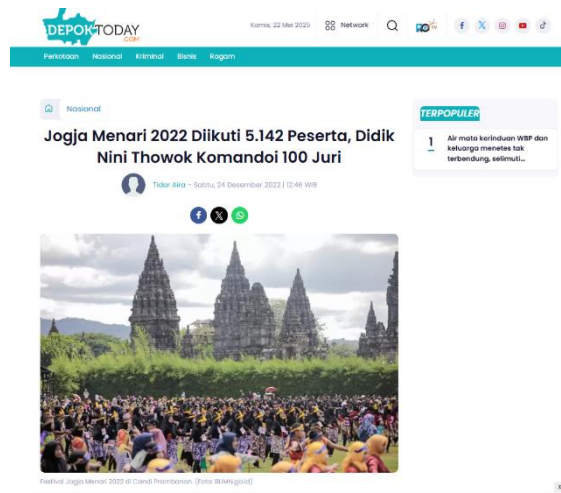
DEPOKTODAY .COM

Kamis, 22 Mei 2025

Network

Perkotaan Nasional Kriminal Bisnis Ragam

Nasional

Jogja Menari 2022 Diikuti 5.142 Peserta, Didik Nini Thowok Komandoi 100 Juri

Tidar Aira - Sabtu, 24 Desember 2022 | 12:46 WIB

Festival Jogja Menari 2022 di Candi Prambanan. (Foto: BUMN.go.id)

TERPOPULER

1 Air mata kerinduan WBP dan keluarga menetes tak terbendung, selimuti...